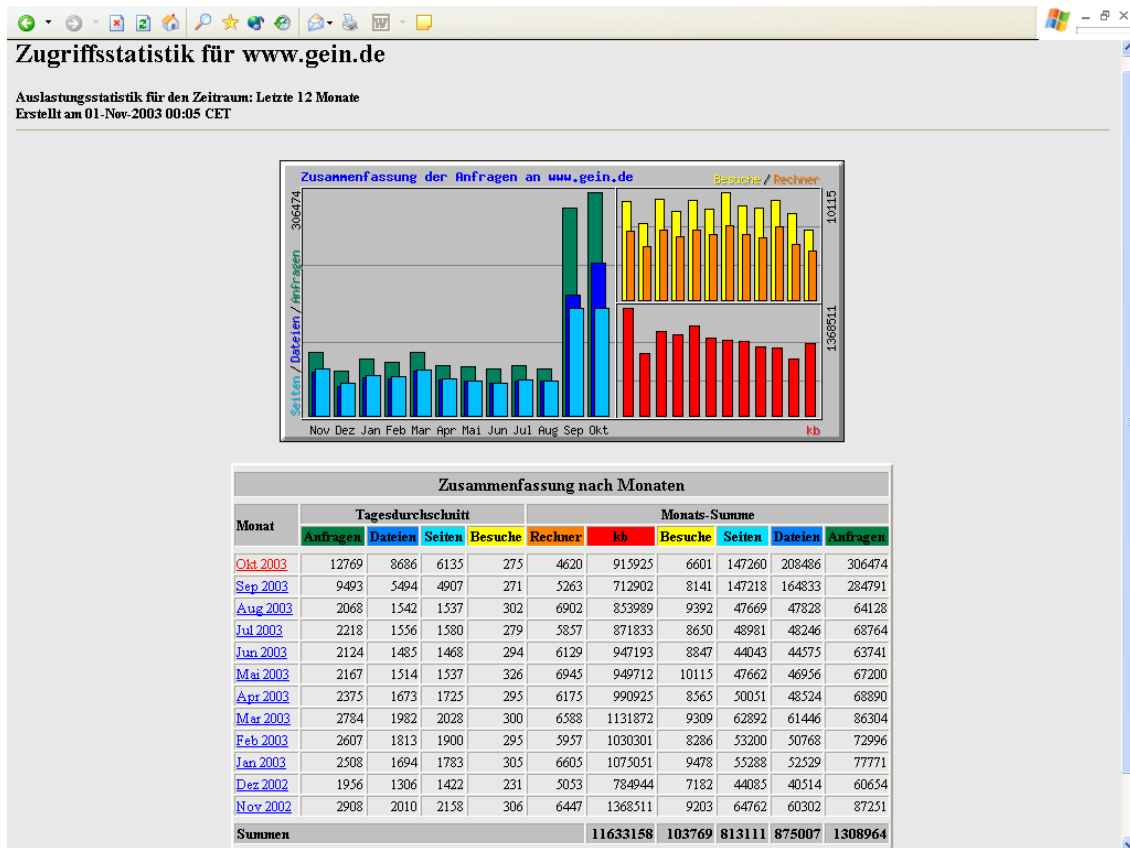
Zugriffsstatistik für www.gein.de

Auslastungsstatistik für den Zeitraum: Letzte 12 Monate
Erstellt am 01-Nov-2003 00:05 CET

Zusammenfassung der Anfragen an www.gein.de
Besuche / Rechner
306474
Seiten / Dateien / Anfragen
10115
1368511
Nov Dez Jan Feb Mar Apr Mai Jun Jul Aug Sep Okt
kb

Zusammenfassung nach Monaten

| Monat | Tagesdurchschnitt | | | | Monats-Summe | | | | | |
|---|---|---|---|---|---|---|---|---|---|---|
| | Anfragen | Dateien | Seiten | Besuche | Rechner | kb | Besuche | Seiten | Dateien | Anfragen |
| Okt 2003 | 12769 | 8686 | 6135 | 275 | 4620 | 915925 | 6601 | 147260 | 208486 | 306474 |
| Sep 2003 | 9493 | 5494 | 4907 | 271 | 5263 | 712902 | 8141 | 147218 | 164833 | 284791 |
| Aug 2003 | 2068 | 1542 | 1537 | 302 | 6902 | 853989 | 9392 | 47669 | 47828 | 64128 |
| Jul 2003 | 2218 | 1556 | 1580 | 279 | 5857 | 871833 | 8650 | 48981 | 48246 | 68764 |
| Jun 2003 | 2124 | 1485 | 1468 | 294 | 6129 | 947193 | 8847 | 44043 | 44575 | 63741 |
| Mai 2003 | 2167 | 1514 | 1537 | 326 | 6945 | 949712 | 10115 | 47662 | 46956 | 67200 |
| Apr 2003 | 2375 | 1673 | 1725 | 295 | 6175 | 990925 | 8565 | 50051 | 48524 | 68890 |
| Mar 2003 | 2784 | 1982 | 2028 | 300 | 6588 | 1131872 | 9309 | 62892 | 61446 | 86304 |
| Feb 2003 | 2607 | 1813 | 1900 | 295 | 5957 | 1030301 | 8286 | 53200 | 50768 | 72996 |
| Jan 2003 | 2508 | 1694 | 1783 | 305 | 6605 | 1075051 | 9478 | 55288 | 52529 | 77771 |
| Dez 2002 | 1956 | 1306 | 1422 | 231 | 5053 | 784944 | 7182 | 44085 | 40514 | 60654 |
| Nov 2002 | 2908 | 2010 | 2158 | 306 | 6447 | 1368511 | 9203 | 64762 | 60302 | 87251 |
| Summen | | | | | | 11633158 | 103769 | 813111 | 875007 | 1308964 |